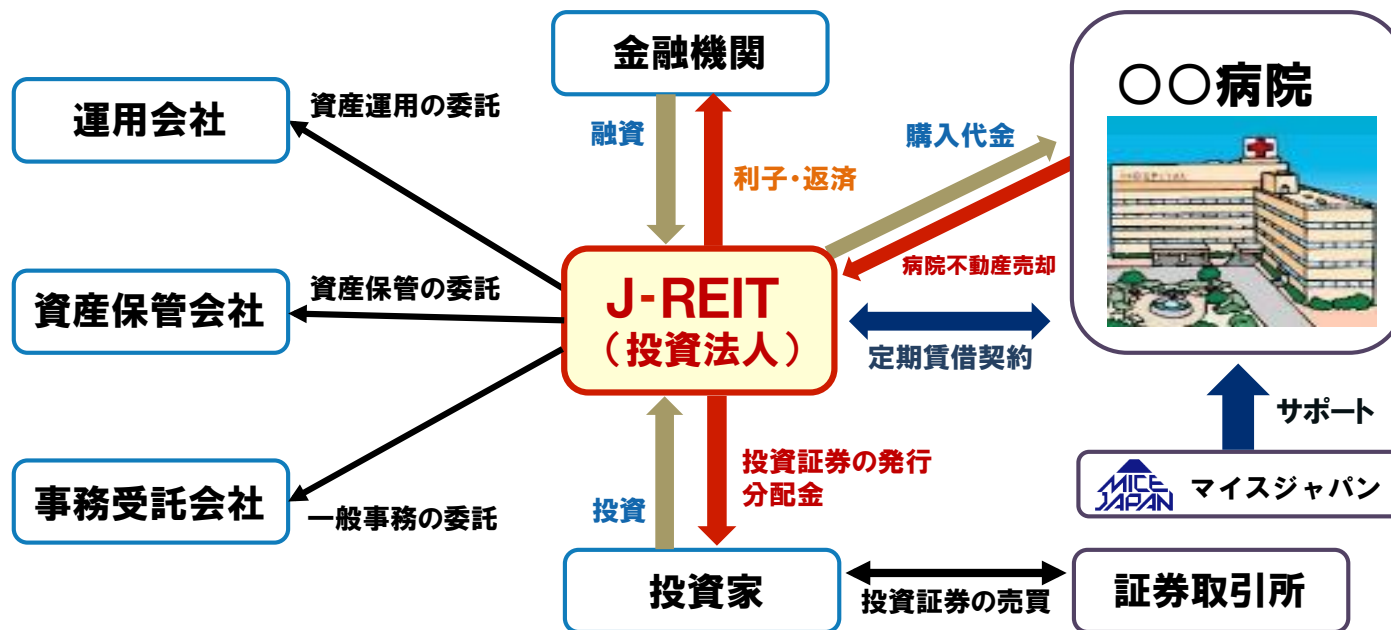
金融機関

運用会社

資産運用の委託

融資

利子・返済

購入代金

○○病院

病院不動産売却

資産保管会社

資産保管の委託

J-REIT
（投資法人）

定期賃借契約

サポート

事務受託会社

一般事務の委託

投資

投資証券の発行
分配金

MICE JAPAN マイスジャパン

投資家

投資証券の売買

証券取引所